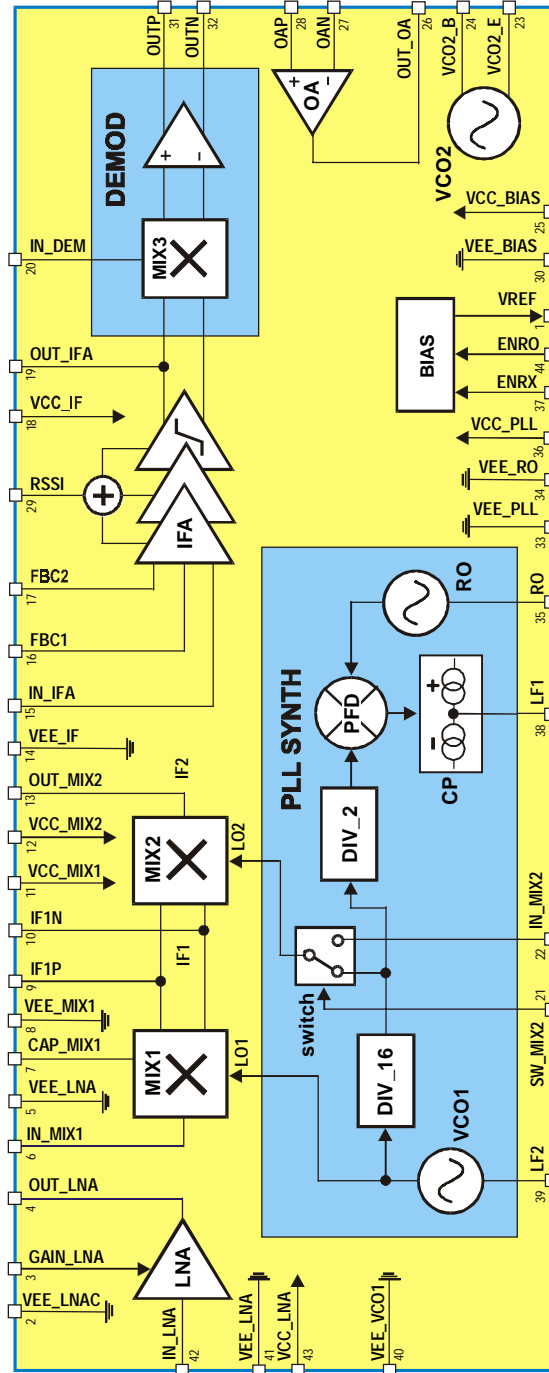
OUTP 31
OUTN 32
OAP 28
OAN 27
OUT_OA 26
VCO2_B 24
VCO2_E 23
DEMOD
OA
+
-
VCO2
VCC_BIAS 25
VEE_BIAS 30
IN_DEM 20
MIX3
BIAS
VREF 1
ENRO 44
ENRX 37
OUT_IFA 19
VCC_IF 18
VCC_PLL 36
VEE_RO 34
RSSI 29
IFA
VEE_PLL 33
FBC2 17
RO
RO 35
FBC1 16
PLL SYNTH
PFD
LF1 38
IN_IFA 15
VEE_IF 14
CP
OUT_MIX2 13
IF2
DIV_2
VCC_MIX2 12
MIX2
LO2
VCC_MIX1 11
IN_MIX2 22
IF1N 10
IF1
IF1P 9
switch
21
VEE_MIX1 8
CAP_MIX1 7
MIX1
LO1
DIV_16
SW_MIX2
VEE_LNA 5
VCO1
IN_MIX1 6
LF2 39
OUT_LNA 4
GAIN_LNA 3
LNA
VEE_LNAC 2
IN_LNA 42
VEE_LNA 41
VCC_LNA 43
VEE_VCO1 40